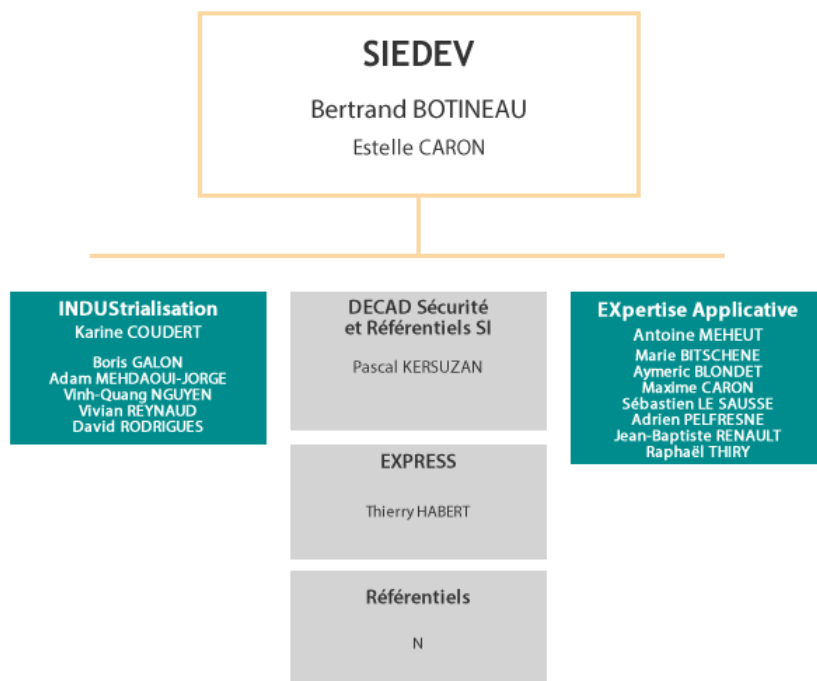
SIEDEV
Bertrand BOTINEAU
Estelle CARON

INDUStrialisation
Karine COUDERT

Boris GALON
Adam MEHDAOUI-JORGE
Vinh-Quang NGUYEN
Vivian REYNAUD
David RODRIGUES

DECAD Sécurité et Référentiels SI

Pascal KERSUZAN

EXPRESS

Thierry HABERT

Référentiels

N

EXpertise Applicative
Antoine MEHEUT
Marie BITSCHENE
Aymeric BLONDET
Maxime CARON
Sébastien LE SAUSSE
Adrien PELFRESNE
Jean-Baptiste RENAULT
Raphaël THIRY